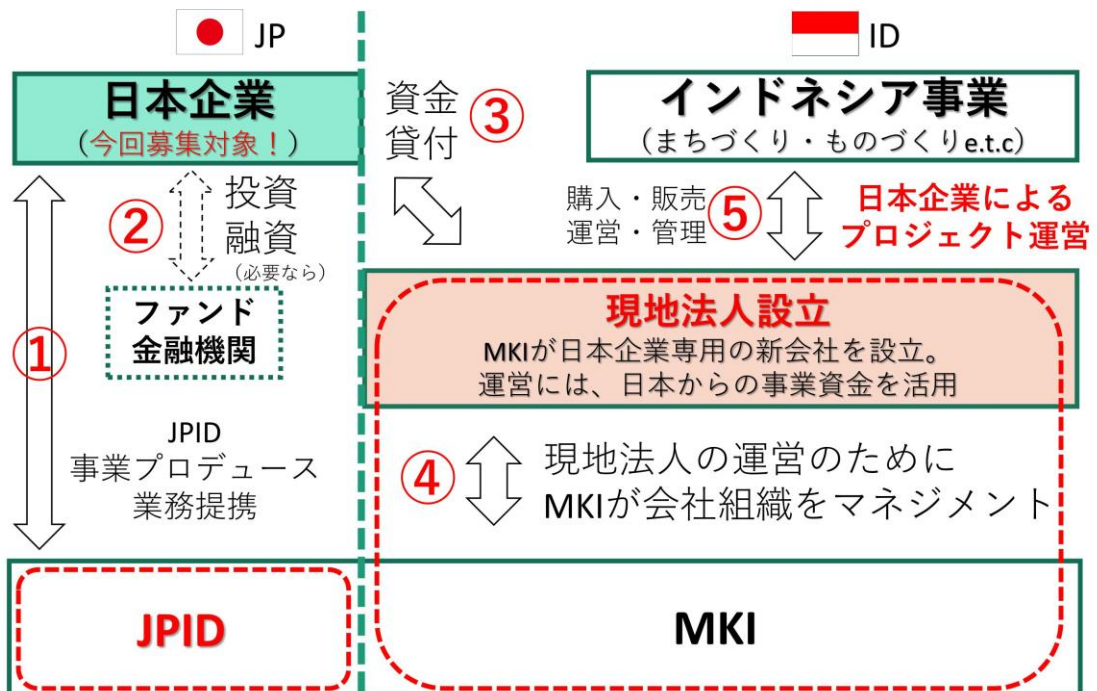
JP

ID

日本企業
(今回募集対象!)

資金
貸付
③

インドネシア事業
(まちづくり・ものづくりe.t.c)

②
投資
融資
(必要なら)

購入・販売
運営・管理
⑤

日本企業による
プロジェクト運営

ファンド
金融機関

①

現地法人設立
MKIが日本企業専用の新会社を設立。
運営には、日本からの事業資金を活用

JPID
事業プロデュース
業務提携

④
現地法人の運営のために
MKIが会社組織をマネジメント

JPID

MKI